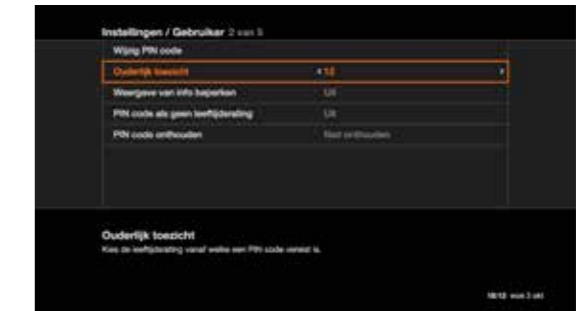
Instellingen / Gebruiker 2 van 5

Wijzig PIN code

Ouderlijk toezicht ‹ 12 ›

Weergave van info beperken Uit

PIN code als geen leeftijdsrating Uit

PIN code onthouden Niet onthouden

Ouderlijk toezicht

Kies de leeftijdsrating vanaf welke een PIN code vereist is.

18:12 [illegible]